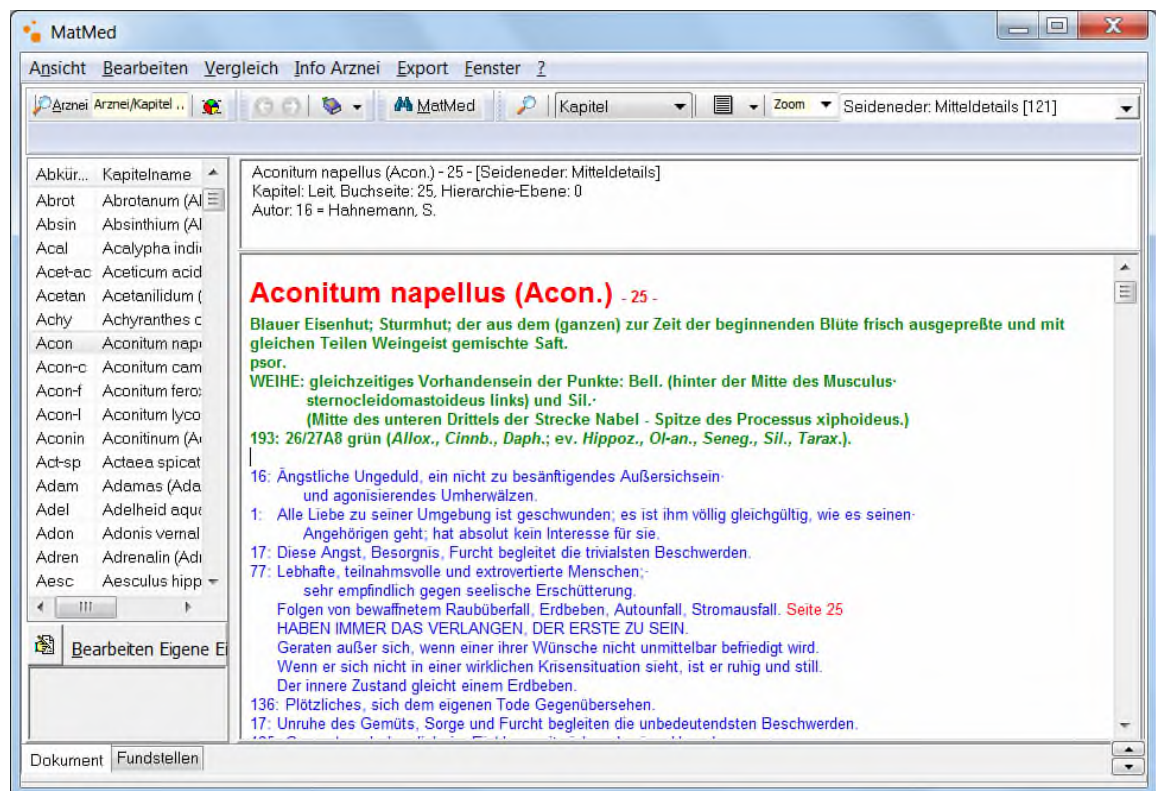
MatMed

Ansicht Bearbeiten Vergleich Info Arznei Export Fenster ?

Arznei Arznei/Kapitel ... MatMed Kapitel Zoom Seideneder: Mitteldetails [121]

| Abkür... | Kapitelname |
|---|---|
| Abrot | Abrotanum (Al |
| Absin | Absinthium (Al |
| Acal | Acalypha indi |
| Acet-ac | Aceticum acid |
| Acetan | Acetanilidum ( |
| Achy | Achyranthes c |
| Acon | Aconitum nap |
| Acon-c | Aconitum cam |
| Acon-f | Aconitum fero: |
| Acon-l | Aconitum lyco |
| Aconin | Aconitinum (A |
| Act-sp | Actaea spicat |
| Adam | Adamas (Ada |
| Adel | Adelheid aqu |
| Adon | Adonis vernal |
| Adren | Adrenalin (Adr |
| Aesc | Aesculus hipp |

Bearbeiten Eigene Ei

Dokument Fundstellen

Aconitum napellus (Acon.) - 25 - [Seideneder: Mitteldetails]
Kapitel: Leit, Buchseite: 25, Hierarchie-Ebene: 0
Autor: 16 = Hahnemann, S.

Aconitum napellus (Acon.) - 25 -

Blauer Eisenhut; Sturmhut; der aus dem (ganzen) zur Zeit der beginnenden Blüte frisch ausgepreßte und mit gleichen Teilen Weingeist gemischte Saft.
psor.
WEIHE: gleichzeitiges Vorhandensein der Punkte: Bell. (hinter der Mitte des Musculus sternocleidomastoideus links) und Sil.
(Mitte des unteren Drittels der Strecke Nabel - Spitze des Processus xiphoideus.)
193: 26/27A8 grün (Allox., Cinnb., Daph.; ev. Hippoz., Ol-an., Seneg., Sil., Tarax.).

16: Ängstliche Ungeduld, ein nicht zu besänftigendes Außersichsein und agonisierendes Umherwälzen.
1: Alle Liebe zu seiner Umgebung ist geschwunden; es ist ihm völlig gleichgültig, wie es seinen Angehörigen geht; hat absolut kein Interesse für sie.
17: Diese Angst, Besorgnis, Furcht begleitet die trivialsten Beschwerden.
77: Lebhafte, teilnahmsvolle und extrovertierte Menschen; sehr empfindlich gegen seelische Erschütterung.
Folgen von bewaffnetem Raubüberfall, Erdbeben, Autounfall, Stromausfall. Seite 25
HABEN IMMER DAS VERLANGEN, DER ERSTE ZU SEIN.
Geraten außer sich, wenn einer ihrer Wünsche nicht unmittelbar befriedigt wird.
Wenn er sich nicht in einer wirklichen Krisensituation sieht, ist er ruhig und still.
Der innere Zustand gleicht einem Erdbeben.
136: Plötzliches, sich dem eigenen Tode Gegenübersehen.
17: Unruhe des Gemüts, Sorge und Furcht begleiten die unbedeutendsten Beschwerden.
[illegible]